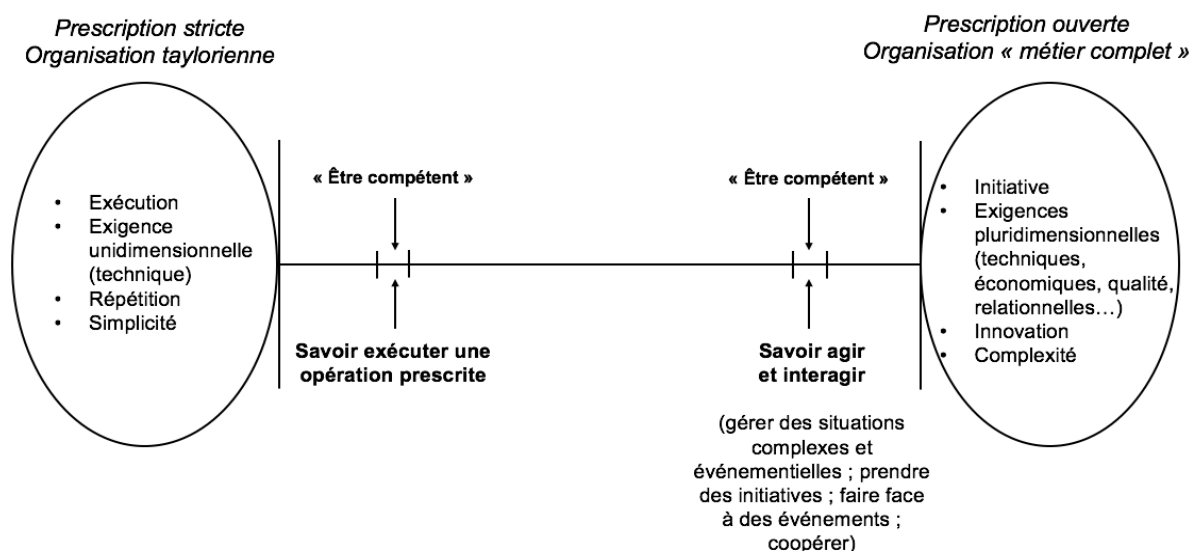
Prescription stricte
Organisation taylorienne

Prescription ouverte
Organisation « métier complet »

• Exécution
• Exigence unidimensionnelle (technique)
• Répétition
• Simplicité

« Être compétent »

Savoir exécuter une opération prescrite

« Être compétent »

Savoir agir et interagir

(gérer des situations complexes et événementielles ; prendre des initiatives ; faire face à des événements ; coopérer)

• Initiative
• Exigences pluridimensionnelles (techniques, économiques, qualité, relationnelles…)
• Innovation
• Complexité